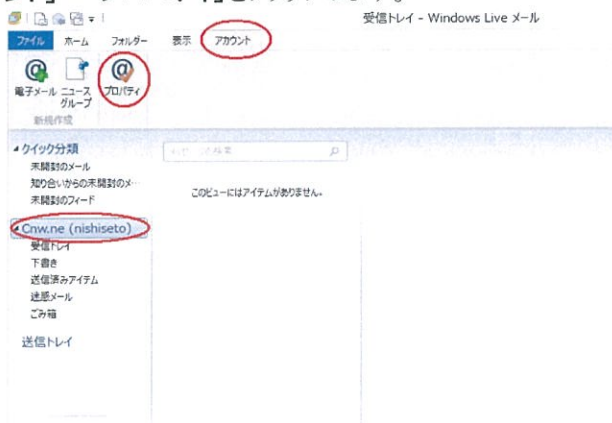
受信トレイ - Windows Live メール

ファイル ホーム フォルダー 表示 アカウント

電子メール ニュースグループ プロパティ

新規作成

クイック分類
未開封のメール
知り合いからの未開封のメ…
未開封のフィード

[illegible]

このビューにはアイテムがありません。

Cnw.ne (nishiseto)
受信トレイ
下書き
送信済みアイテム
迷惑メール
ごみ箱

送信トレイ